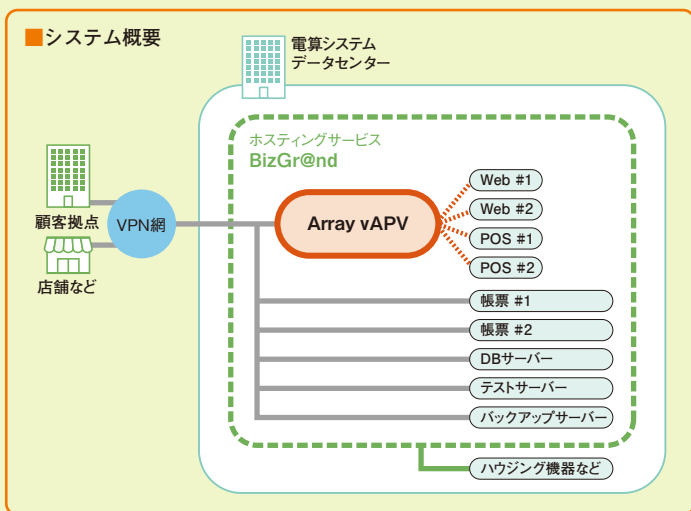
■システム概要

電算システム
データセンター

ホスティングサービス
BizGr@nd

顧客拠点

店舗など

VPN網

Array vAPV

Web #1
Web #2
POS #1
POS #2
帳票 #1
帳票 #2
DBサーバー
テストサーバー
バックアップサーバー
ハウジング機器など